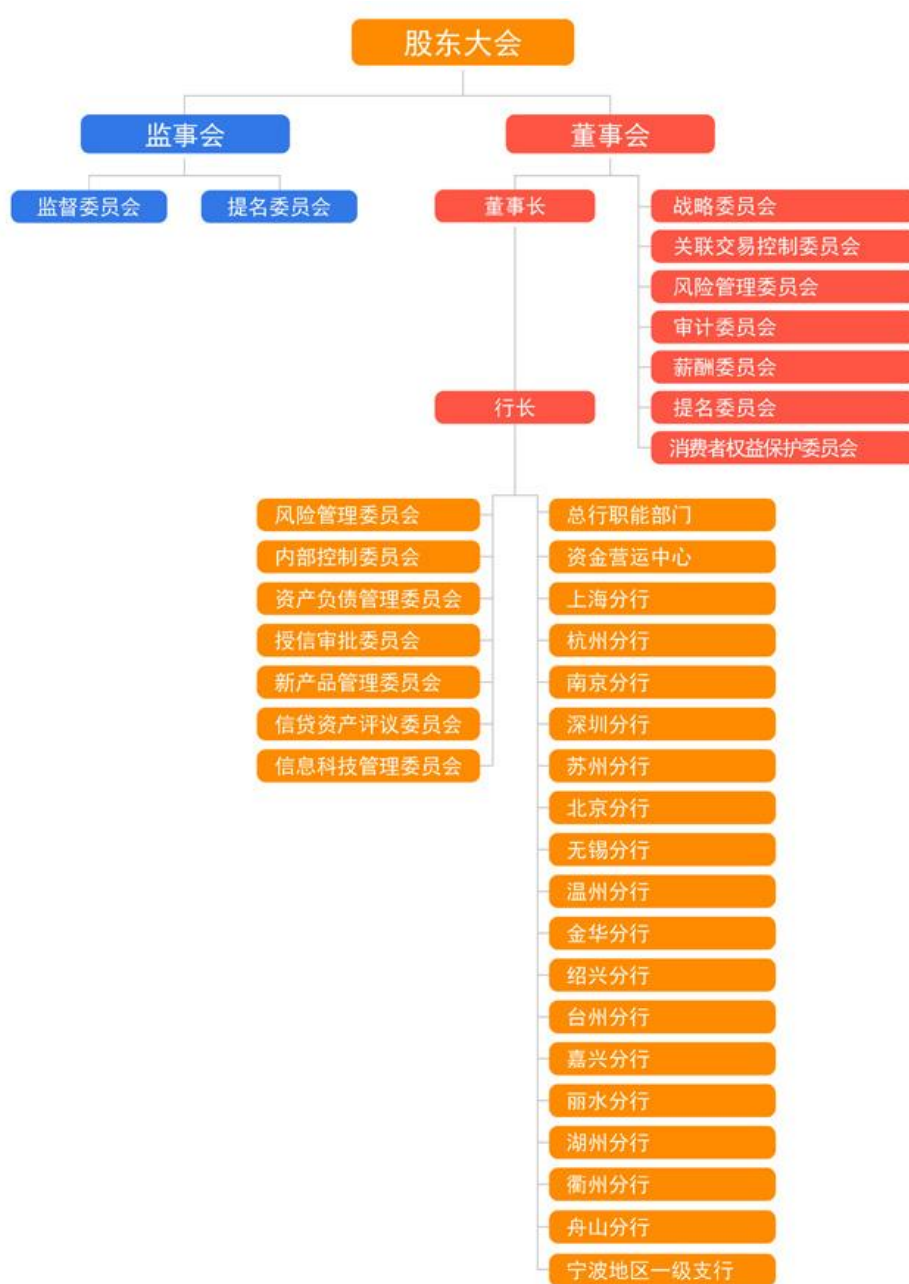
股东大会

监事会

董事会

监督委员会

提名委员会

董事长

战略委员会

关联交易控制委员会

风险管理委员会

审计委员会

薪酬委员会

提名委员会

消费者权益保护委员会

行长

风险管理委员会

内部控制委员会

资产负债管理委员会

授信审批委员会

新产品管理委员会

信贷资产评议委员会

信息科技管理委员会

总行职能部门

资金营运中心

上海分行

杭州分行

南京分行

深圳分行

苏州分行

北京分行

无锡分行

温州分行

金华分行

绍兴分行

台州分行

嘉兴分行

丽水分行

湖州分行

衢州分行

舟山分行

宁波地区一级支行